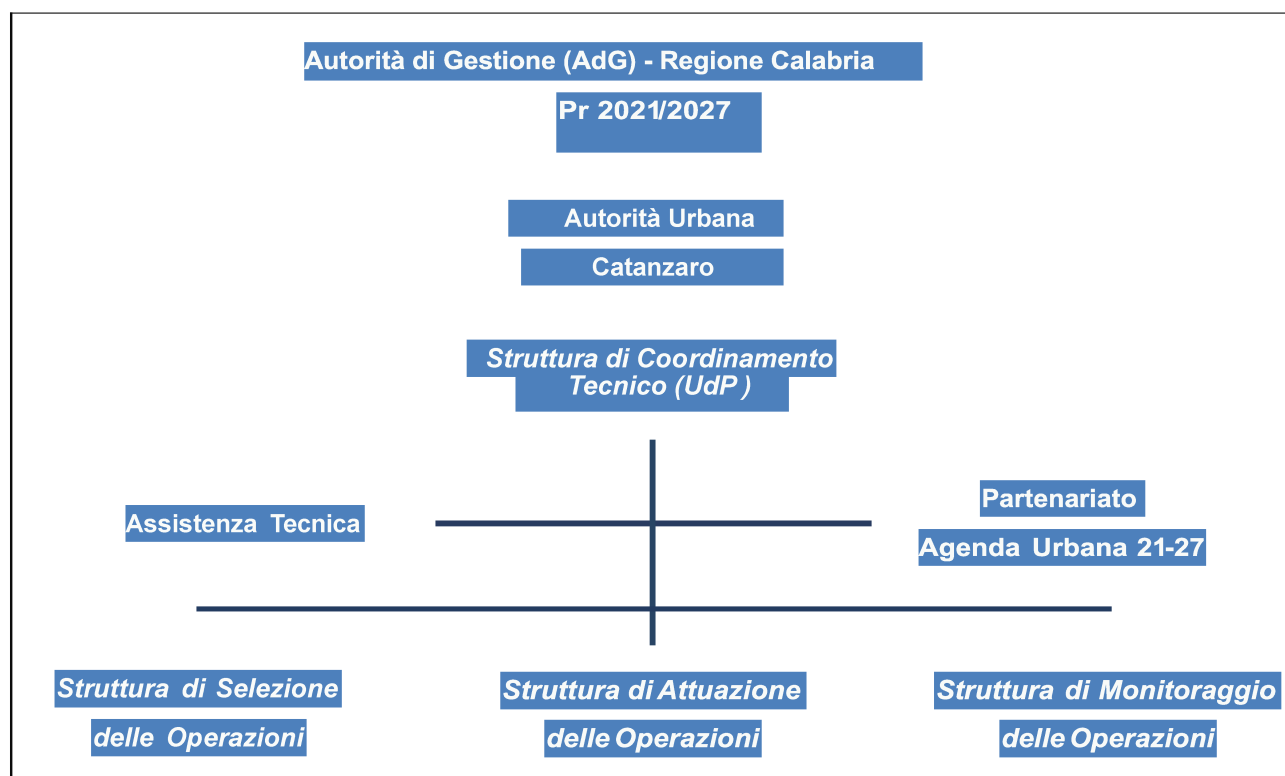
Autorità di Gestione (AdG) - Regione Calabria

Pr 2021/2027

Autorità Urbana

Catanzaro

Struttura di Coordinamento Tecnico (UdP )

Assistenza Tecnica

Partenariato

Agenda Urbana 21-27

Struttura di Selezione delle Operazioni

Struttura di Attuazione delle Operazioni

Struttura di Monitoraggio delle Operazioni